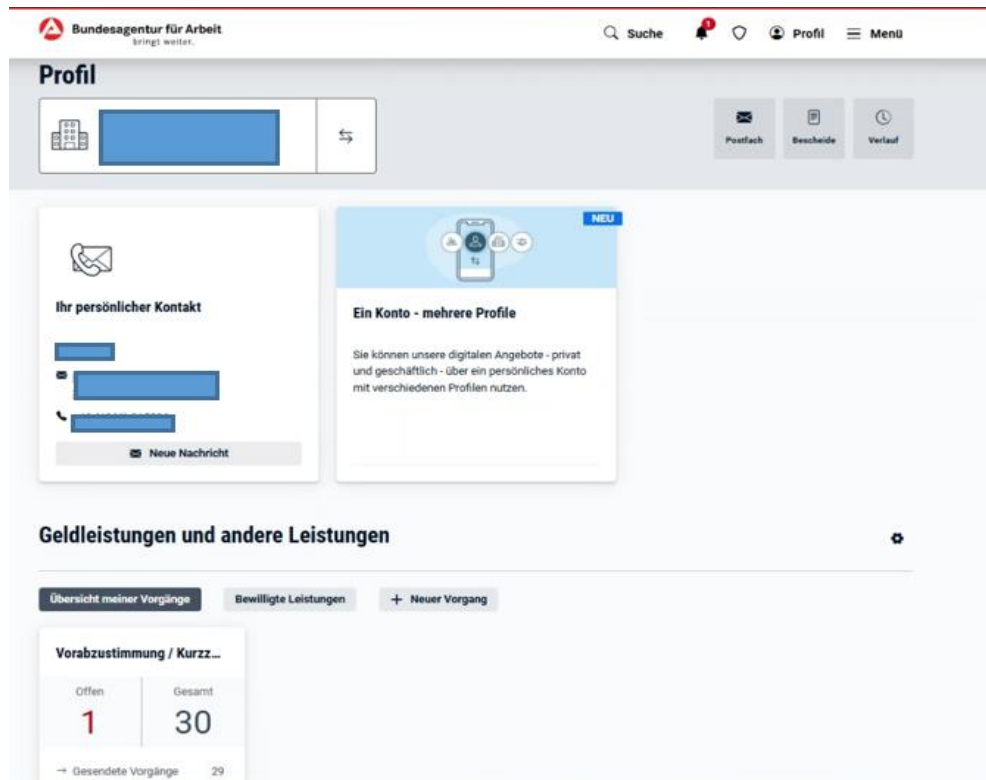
Bundesagentur für Arbeit
bringt weiter.

Suche 1 Profil Menü

Profil

Postfach Bescheide Verlauf

Ihr persönlicher Kontakt

Neue Nachricht

NEU

Ein Konto - mehrere Profile

Sie können unsere digitalen Angebote - privat und geschäftlich - über ein persönliches Konto mit verschiedenen Profilen nutzen.

Geldleistungen und andere Leistungen

Übersicht meiner Vorgänge Bewilligte Leistungen + Neuer Vorgang

Vorabzustimmung / Kurzz...

| Offen | Gesamt |
|---|---|
| 1 | 30 |

→ Gesendete Vorgänge 29